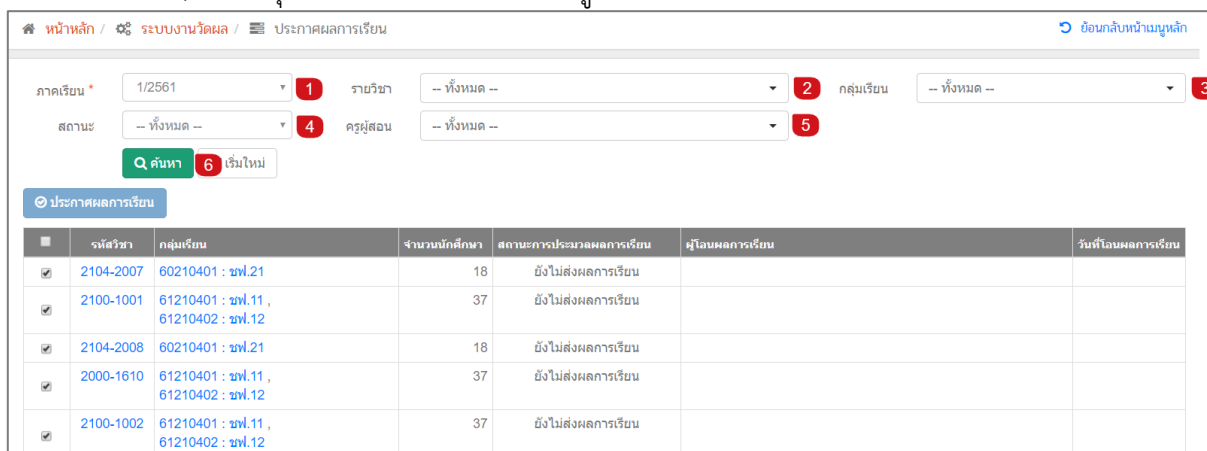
หน้าหลัก / ระบบงานวัดผล / ประกาศผลการเรียน

ย้อนกลับหน้าเมนูหลัก

ภาคเรียน * 1/2561 1 รายวิชา -- ทั้งหมด -- 2 กลุ่มเรียน -- ทั้งหมด -- 3

สถานะ -- ทั้งหมด -- 4 ครูผู้สอน -- ทั้งหมด -- 5

ค้นหา 6 เริ่มใหม่

ประกาศผลการเรียน

| | รหัสวิชา | กลุ่มเรียน | จำนวนนักศึกษา | สถานะการประมวลผลการเรียน | ผู้โอนผลการเรียน | วันที่โอนผลการเรียน |
|---|---|---|---|---|---|---|
| ✔ | 2104-2007 | 60210401 : ชฟ.21 | 18 | ยังไม่ส่งผลการเรียน | | |
| ✔ | 2100-1001 | 61210401 : ชฟ.11 , 61210402 : ชฟ.12 | 37 | ยังไม่ส่งผลการเรียน | | |
| ✔ | 2104-2008 | 60210401 : ชฟ.21 | 18 | ยังไม่ส่งผลการเรียน | | |
| ✔ | 2000-1610 | 61210401 : ชฟ.11 , 61210402 : ชฟ.12 | 37 | ยังไม่ส่งผลการเรียน | | |
| ✔ | 2100-1002 | 61210401 : ชฟ.11 , 61210402 : ชฟ.12 | 37 | ยังไม่ส่งผลการเรียน | | |